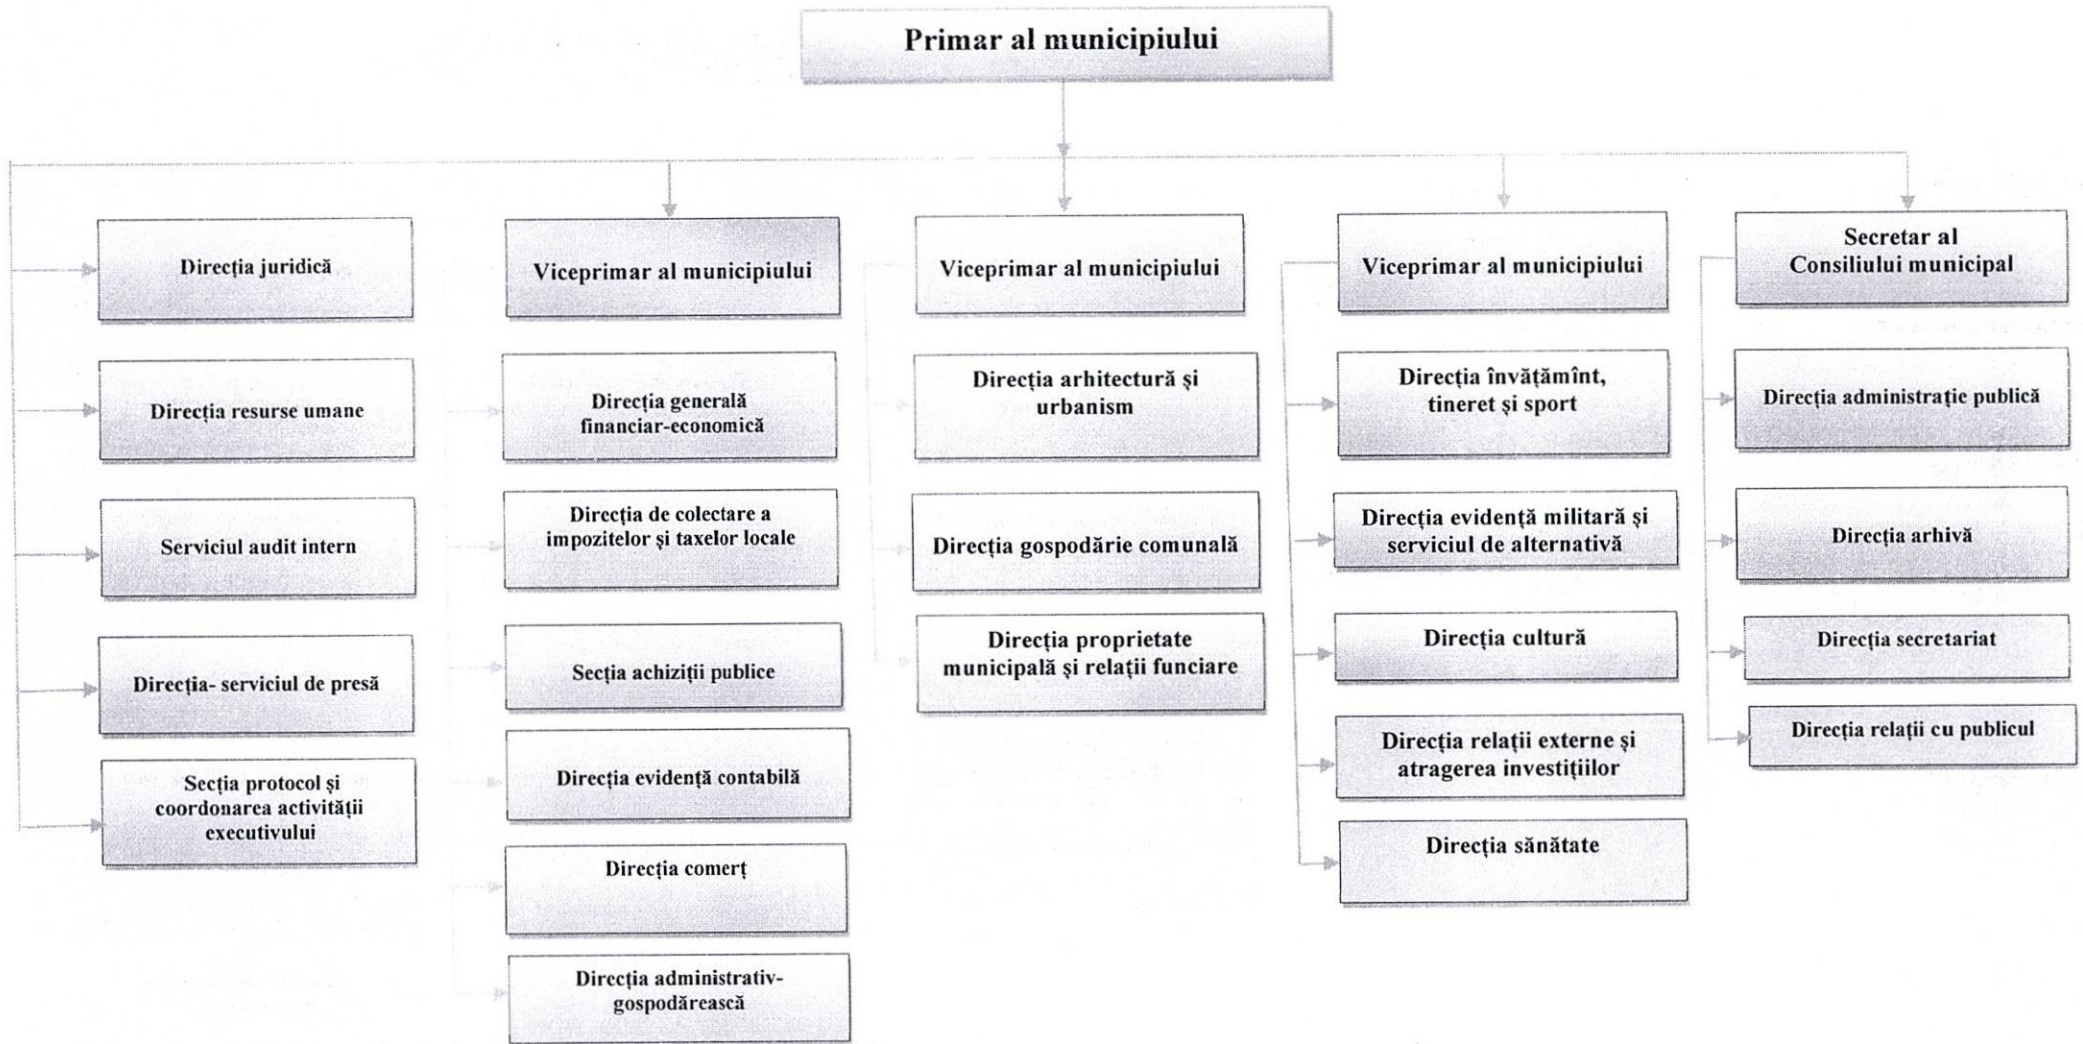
Primar al municipiului

Direcția juridică

Direcția resurse umane

Serviciul audit intern

Direcția- serviciul de presă

Secția protocol și coordonarea activității executivului

Viceprimar al municipiului

Direcția generală financiar-economică

Direcția de colectare a impozitelor și taxelor locale

Secția achiziții publice

Direcția evidență contabilă

Direcția comerț

Direcția administrativ-gospodărească

Viceprimar al municipiului

Direcția arhitectură și urbanism

Direcția gospodărie comunală

Direcția proprietate municipală și relații funciare

Viceprimar al municipiului

Direcția învățămînt, tineret și sport

Direcția evidență militară și serviciul de alternativă

Direcția cultură

Direcția relații externe și atragerea investițiilor

Direcția sănătate

Secretar al Consiliului municipal

Direcția administrație publică

Direcția arhivă

Direcția secretariat

Direcția relații cu publicul